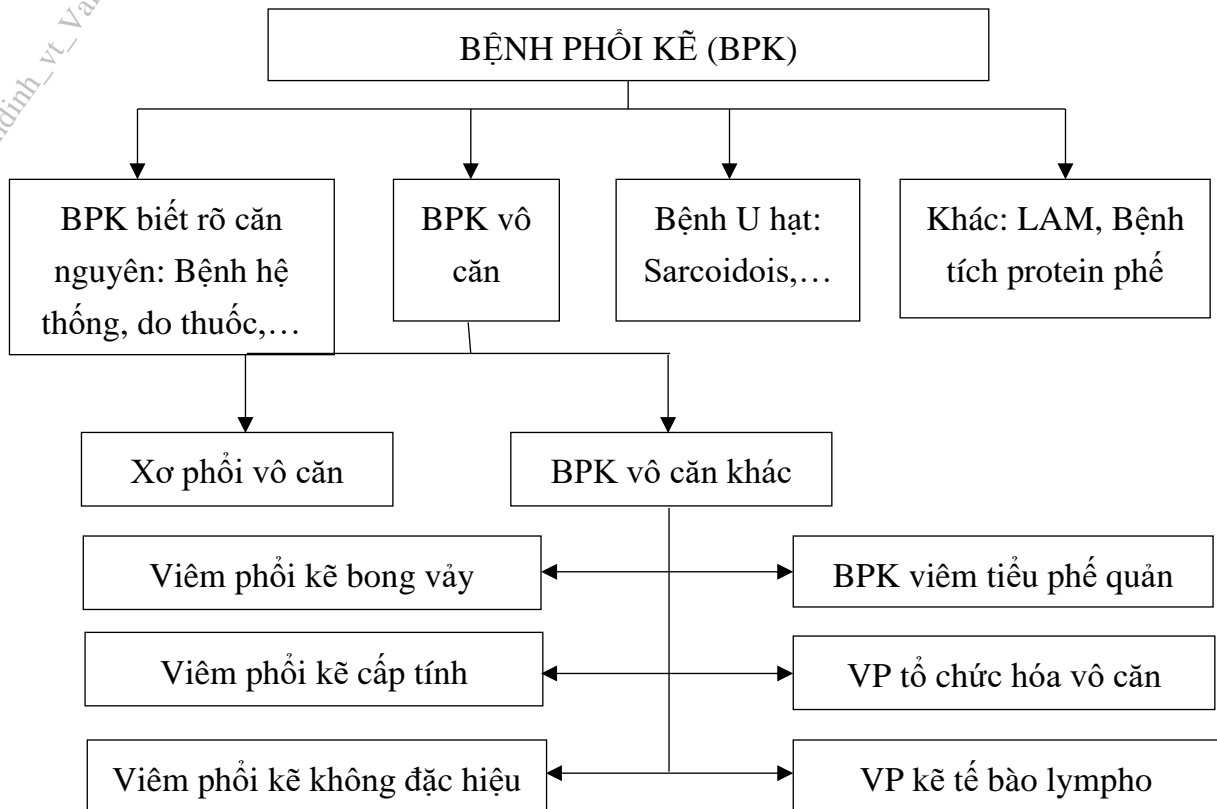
...dinh_vt_Va...

BỆNH PHỔI KẼ (BPK)

BPK biết rõ căn nguyên: Bệnh hệ thống, do thuốc,…

BPK vô căn

Bệnh U hạt: Sarcoidois,…

Khác: LAM, Bệnh tích protein phế

Xơ phổi vô căn

BPK vô căn khác

Viêm phổi kẽ bong vảy

BPK viêm tiểu phế quản

Viêm phổi kẽ cấp tính

VP tổ chức hóa vô căn

Viêm phổi kẽ không đặc hiệu

VP kẽ tế bào lympho